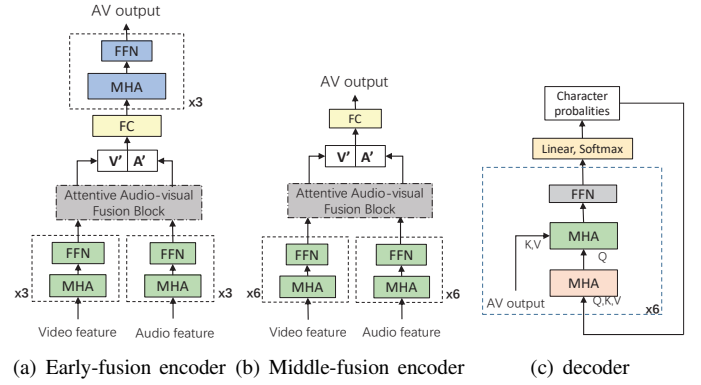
AV output

FFN

MHA

x3

FC

V' A'

Attentive Audio-visual Fusion Block

FFN

MHA

x3

FFN

MHA

x3

Video feature

Audio feature

AV output

FC

V' A'

Attentive Audio-visual Fusion Block

FFN

MHA

x6

FFN

MHA

x6

Video feature

Audio feature

Character probalities

Linear, Softmax

FFN

K,V

MHA

Q

MHA

Q,K,V

AV output

x6

(a) Early-fusion encoder (b) Middle-fusion encoder (c) decoder